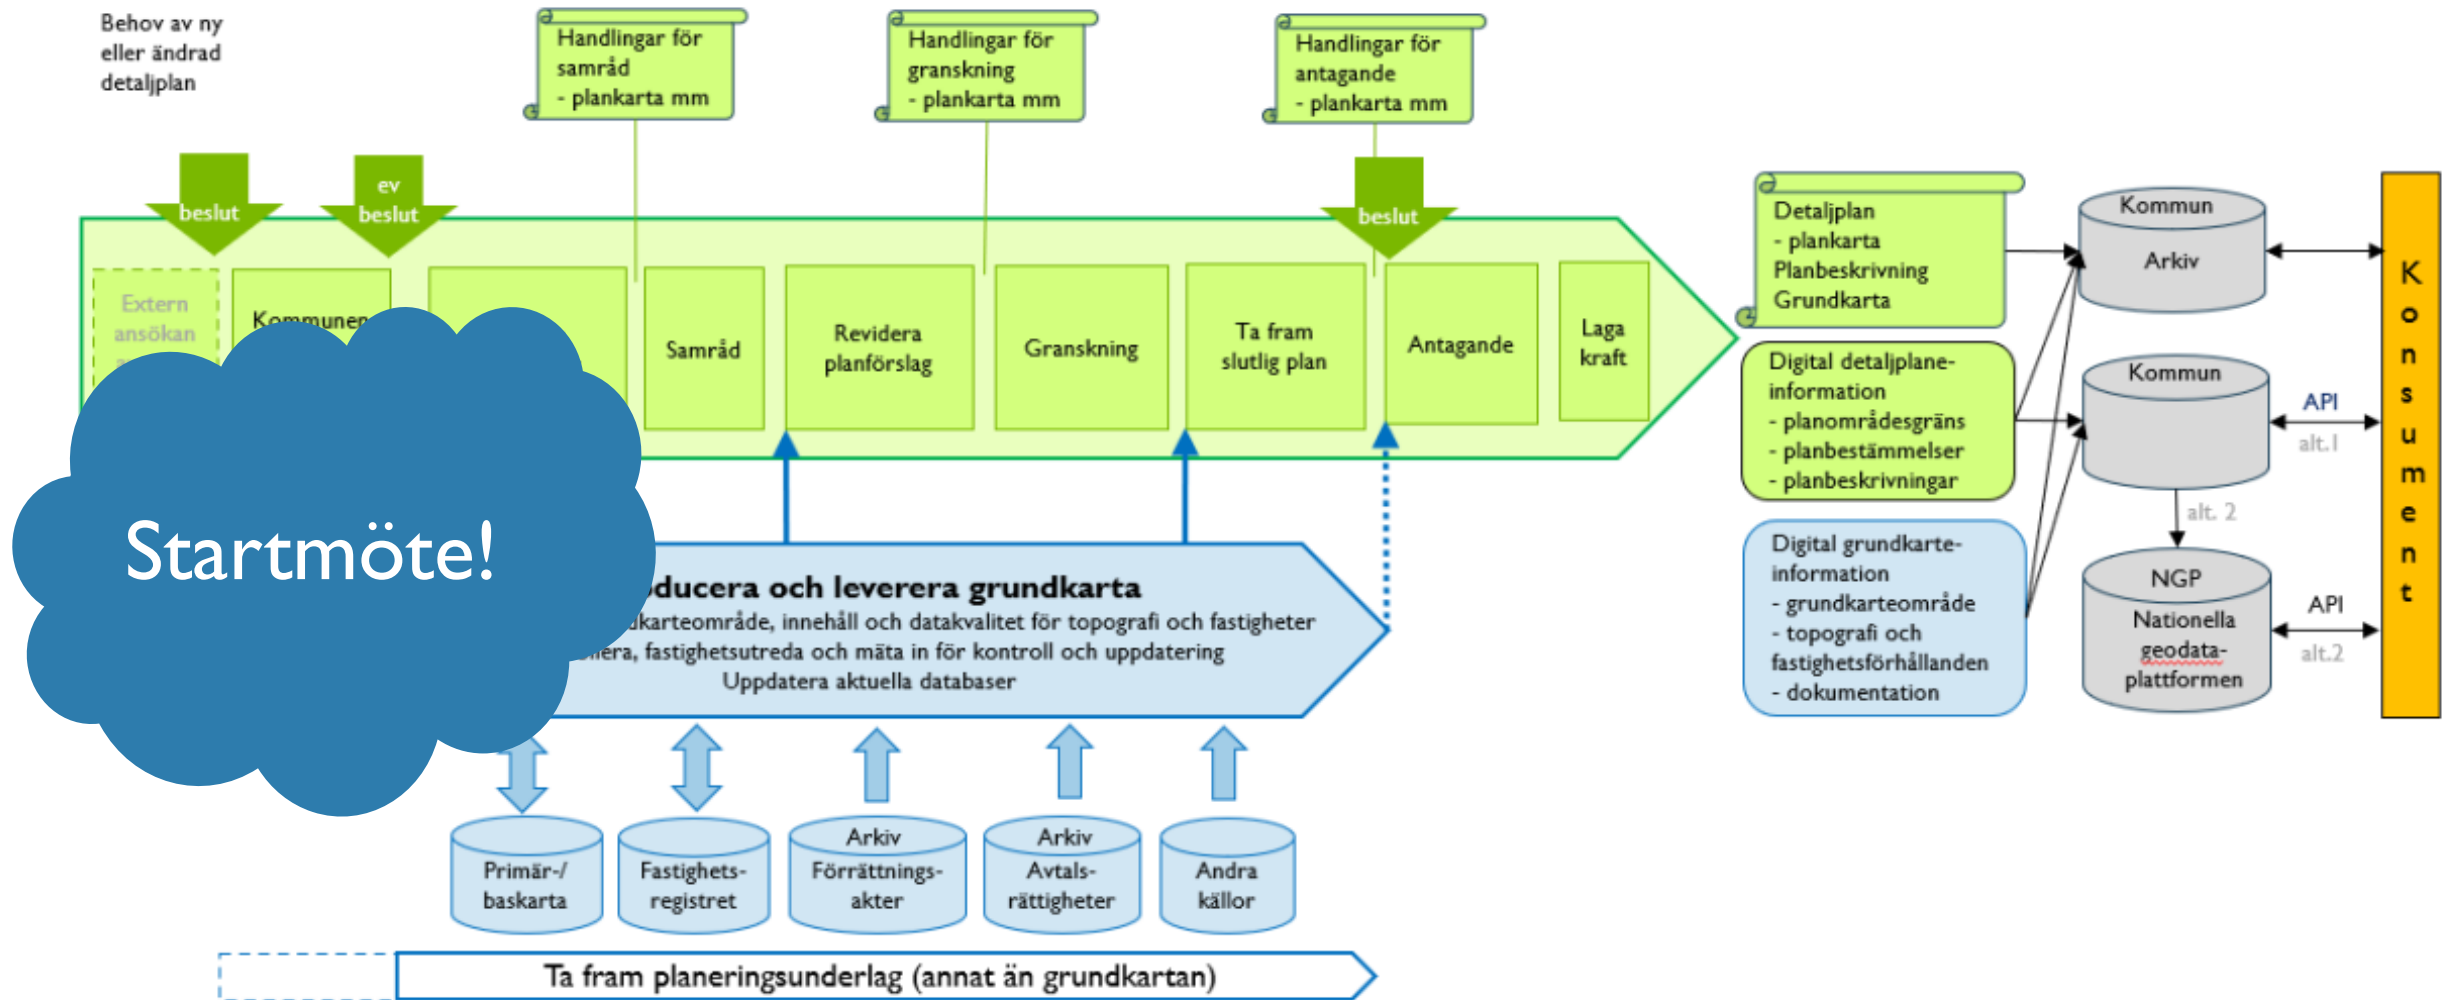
Behov av ny eller ändrad detaljplan

Handlingar för samråd
- plankarta mm

Handlingar för granskning
- plankarta mm

Handlingar för antagande
- plankarta mm

beslut

ev beslut

beslut

Extern ansökan

Kommunen

Samråd

Revidera planförslag

Granskning

Ta fram slutlig plan

Antagande

Laga kraft

Startmöte!

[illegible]ducera och leverera grundkarta
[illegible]karteområde, innehåll och datakvalitet för topografi och fastigheter
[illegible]era, fastighetsutreda och mäta in för kontroll och uppdatering
Uppdatera aktuella databaser

Primär-/ baskarta

Fastighets-registret

Arkiv Förrättnings-akter

Arkiv Avtals-rättigheter

Andra källor

Ta fram planeringsunderlag (annat än grundkartan)

Detaljplan
- plankarta
Planbeskrivning
Grundkarta

Digital detaljplane-information
- planområdesgräns
- planbestämmelser
- planbeskrivningar

Digital grundkarte-information
- grundkarteområde
- topografi och fastighetsförhållanden
- dokumentation

Kommun
Arkiv

Kommun

alt. 2

NGP
Nationella geodata-plattformen

API
alt. 1

API
alt.2

Konsument